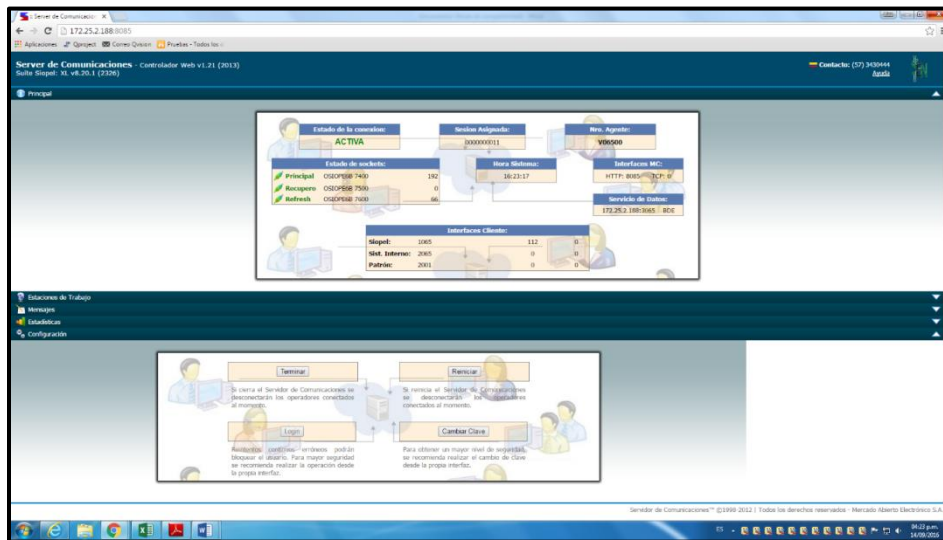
Server de Comunicacio ×

172.25.2.188:8085

Aplicaciones Qproject Correo Qvision Pruebas - Todos los

Server de Comunicaciones - Controlador Web v1.21 (2013)
Suite Siopel: XL v8.20.1 (2326)

Contacto: (57) 3430444
Ayuda

Principal

Estado de la conexion:
ACTIVA

Sesion Asignada:
0000000011

Nro. Agente:
V06500

Estado de sockets:

| | | |
|---|---|---|
| Principal | OSIOPEN8 7400 | 192 |
| Recupero | OSIOPEN8 7500 | 0 |
| Refresh | OSIOPEN8 7600 | 66 |

Hora Sistema:
16:23:17

Interfaces MC:
HTTP: 8085 TCP: 0

Servicio de Datos:
172.25.2.188:3065 BDE

Interfaces Cliente:

| | | | |
|---|---|---|---|
| Siopel: | 1065 | 112 | 0 |
| Sist. Interno: | 2065 | 0 | 0 |
| Patrón: | 2001 | 0 | 0 |

Estaciones de Trabajo
Mensajes
Estadisticas
Configuración

Terminar
Si cierra el Servidor de Comunicaciones se desconectarán los operadores conectados al momento.

Reiniciar
Si reinicia el Servidor de Comunicaciones se desconectarán los operadores conectados al momento.

Login
Reintentos continuos erróneos podrán bloquear el usuario. Para mayor seguridad se recomienda realizar la operación desde la propia interfaz.

Cambiar Clave
Para obtener un mayor nivel de seguridad, se recomienda realizar el cambio de clave desde la propia interfaz.

Servidor de Comunicaciones™ ©1998-2012 | Todos los derechos reservados - Mercado Abierto Electrónico S.A.

ES 04:23 p.m. 14/09/2016